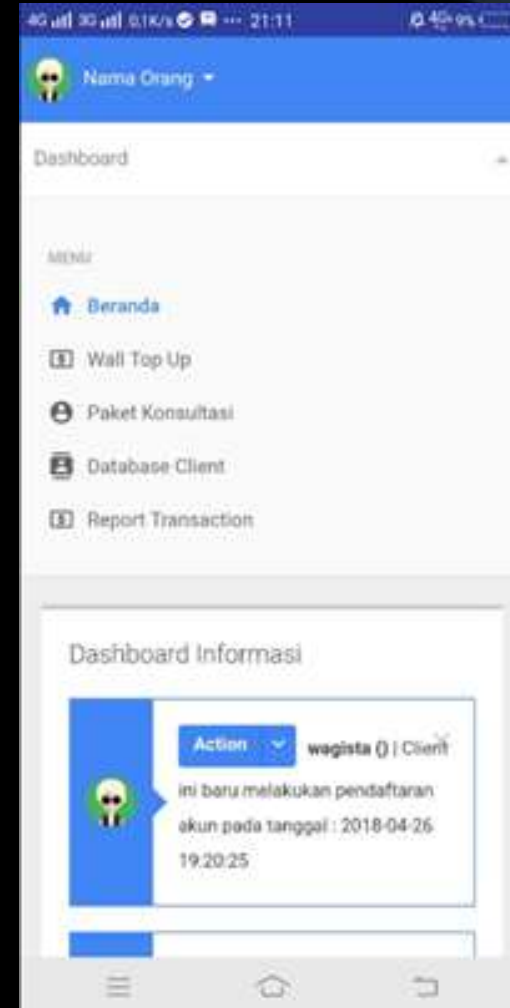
4G 3G 0.1K/s ··· 21:11

Nama Orang

Dashboard

MENU

Beranda

Wall Top Up

Paket Konsultasi

Database Client

Report Transaction

Dashboard Informasi

Action

wagista () | Client

ini baru melakukan pendaftaran akun pada tanggal : 2018-04-26 19:20:25